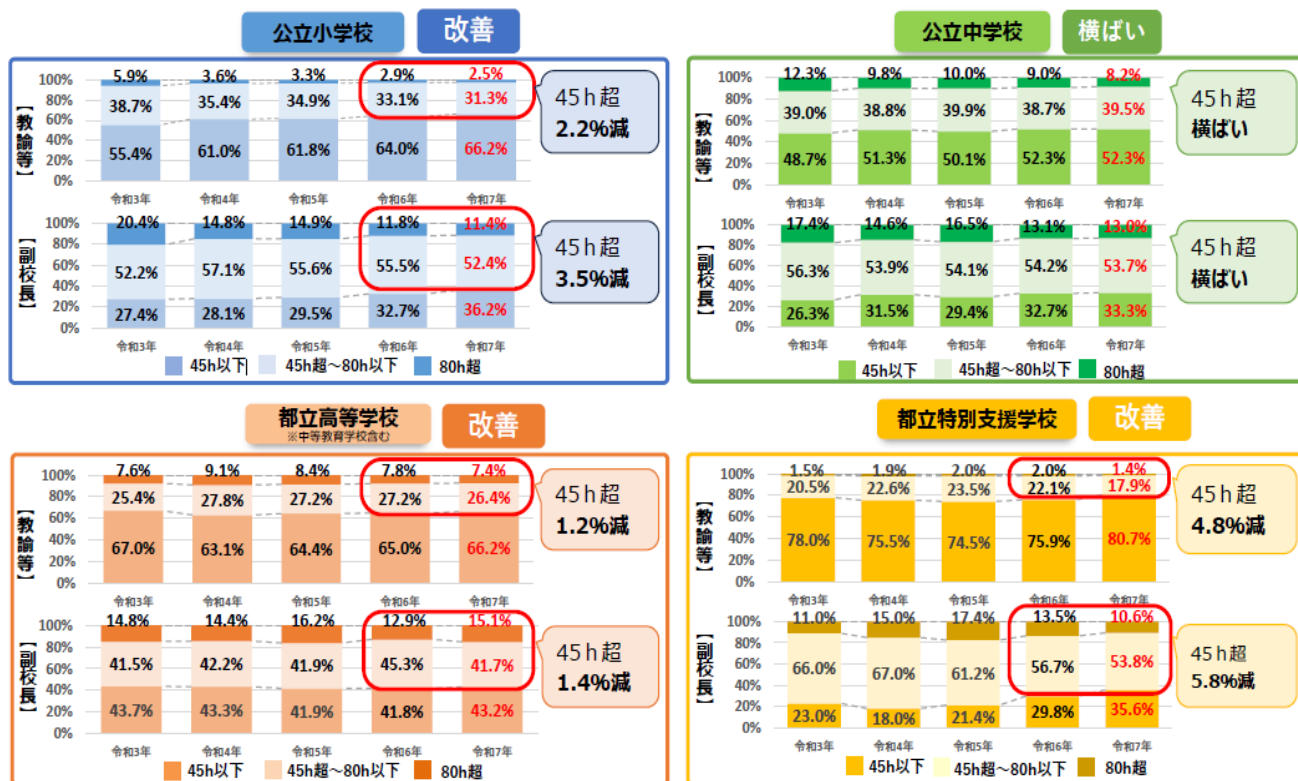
公立小学校 改善

【教諭等】

| | 令和3年 | 令和4年 | 令和5年 | 令和6年 | 令和7年 |
|---|---|---|---|---|---|
| 80h超 | 5.9% | 3.6% | 3.3% | 2.9% | 2.5% |
| 45h超～80h以下 | 38.7% | 35.4% | 34.9% | 33.1% | 31.3% |
| 45h以下 | 55.4% | 61.0% | 61.8% | 64.0% | 66.2% |

45h超 2.2%減

【副校長】

| | 令和3年 | 令和4年 | 令和5年 | 令和6年 | 令和7年 |
|---|---|---|---|---|---|
| 80h超 | 20.4% | 14.8% | 14.9% | 11.8% | 11.4% |
| 45h超～80h以下 | 52.2% | 57.1% | 55.6% | 55.5% | 52.4% |
| 45h以下 | 27.4% | 28.1% | 29.5% | 32.7% | 36.2% |

45h超 3.5%減

100% 80% 60% 40% 20% 0%

45h以下 45h超～80h以下 80h超

公立中学校 横ばい

【教諭等】

| | 令和3年 | 令和4年 | 令和5年 | 令和6年 | 令和7年 |
|---|---|---|---|---|---|
| 80h超 | 12.3% | 9.8% | 10.0% | 9.0% | 8.2% |
| 45h超～80h以下 | 39.0% | 38.8% | 39.9% | 38.7% | 39.5% |
| 45h以下 | 48.7% | 51.3% | 50.1% | 52.3% | 52.3% |

45h超 横ばい

【副校長】

| | 令和3年 | 令和4年 | 令和5年 | 令和6年 | 令和7年 |
|---|---|---|---|---|---|
| 80h超 | 17.4% | 14.6% | 16.5% | 13.1% | 13.0% |
| 45h超～80h以下 | 56.3% | 53.9% | 54.1% | 54.2% | 53.7% |
| 45h以下 | 26.3% | 31.5% | 29.4% | 32.7% | 33.3% |

45h超 横ばい

100% 80% 60% 40% 20% 0%

45h以下 45h超～80h以下 80h超

都立高等学校 ※中等教育学校含む 改善

【教諭等】

| | 令和3年 | 令和4年 | 令和5年 | 令和6年 | 令和7年 |
|---|---|---|---|---|---|
| 80h超 | 7.6% | 9.1% | 8.4% | 7.8% | 7.4% |
| 45h超～80h以下 | 25.4% | 27.8% | 27.2% | 27.2% | 26.4% |
| 45h以下 | 67.0% | 63.1% | 64.4% | 65.0% | 66.2% |

45h超 1.2%減

【副校長】

| | 令和3年 | 令和4年 | 令和5年 | 令和6年 | 令和7年 |
|---|---|---|---|---|---|
| 80h超 | 14.8% | 14.4% | 16.2% | 12.9% | 15.1% |
| 45h超～80h以下 | 41.5% | 42.2% | 41.9% | 45.3% | 41.7% |
| 45h以下 | 43.7% | 43.3% | 41.9% | 41.8% | 43.2% |

45h超 1.4%減

100% 80% 60% 40% 20% 0%

45h以下 45h超～80h以下 80h超

都立特別支援学校 改善

【教諭等】

| | 令和3年 | 令和4年 | 令和5年 | 令和6年 | 令和7年 |
|---|---|---|---|---|---|
| 80h超 | 1.5% | 1.9% | 2.0% | 2.0% | 1.4% |
| 45h超～80h以下 | 20.5% | 22.6% | 23.5% | 22.1% | 17.9% |
| 45h以下 | 78.0% | 75.5% | 74.5% | 75.9% | 80.7% |

45h超 4.8%減

【副校長】

| | 令和3年 | 令和4年 | 令和5年 | 令和6年 | 令和7年 |
|---|---|---|---|---|---|
| 80h超 | 11.0% | 15.0% | 17.4% | 13.5% | 10.6% |
| 45h超～80h以下 | 66.0% | 67.0% | 61.2% | 56.7% | 53.8% |
| 45h以下 | 23.0% | 18.0% | 21.4% | 29.8% | 35.6% |

45h超 5.8%減

100% 80% 60% 40% 20% 0%

45h以下 45h超～80h以下 80h超